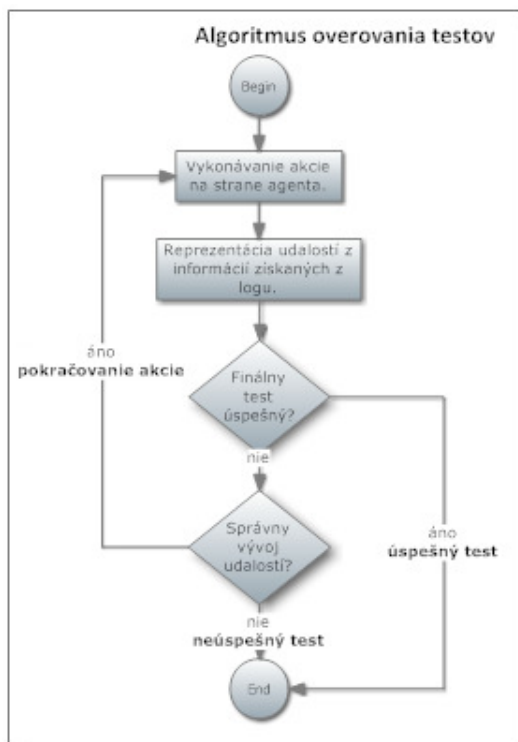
Algoritmus overovania testov

Begin

Vykonávanie akcie na strane agenta.

Reprezentácia udalostí z informácií získaných z logu.

áno
**pokračovanie akcie**

Finálny test úspešný?

nie

Správny vývoj udalostí?

áno
**úspešný test**

nie
**neúspešný test**

End